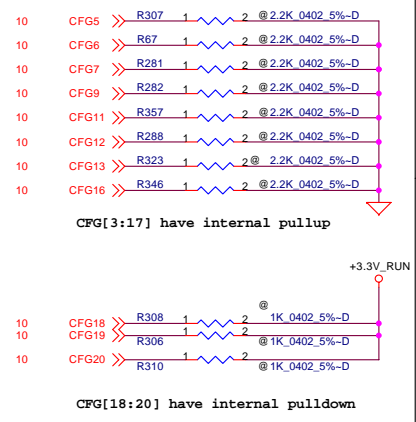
10 CFG5 R307 1 2 @2.2K_0402_5%~D

10 CFG6 R67 1 2 @2.2K_0402_5%~D

10 CFG7 R281 1 2 @2.2K_0402_5%~D

10 CFG9 R282 1 2 @2.2K_0402_5%~D

10 CFG11 R357 1 2 @2.2K_0402_5%~D

10 CFG12 R288 1 2 @2.2K_0402_5%~D

10 CFG13 R323 1 2 @ 2.2K_0402_5%~D

10 CFG16 R346 1 2 @2.2K_0402_5%~D

CFG[3:17] have internal pullup

+3.3V_RUN

10 CFG18 R308 1 2 @ 1K_0402_5%~D

10 CFG19 R306 1 2 @1K_0402_5%~D

10 CFG20 R310 1 2 @1K_0402_5%~D

CFG[18:20] have internal pulldown